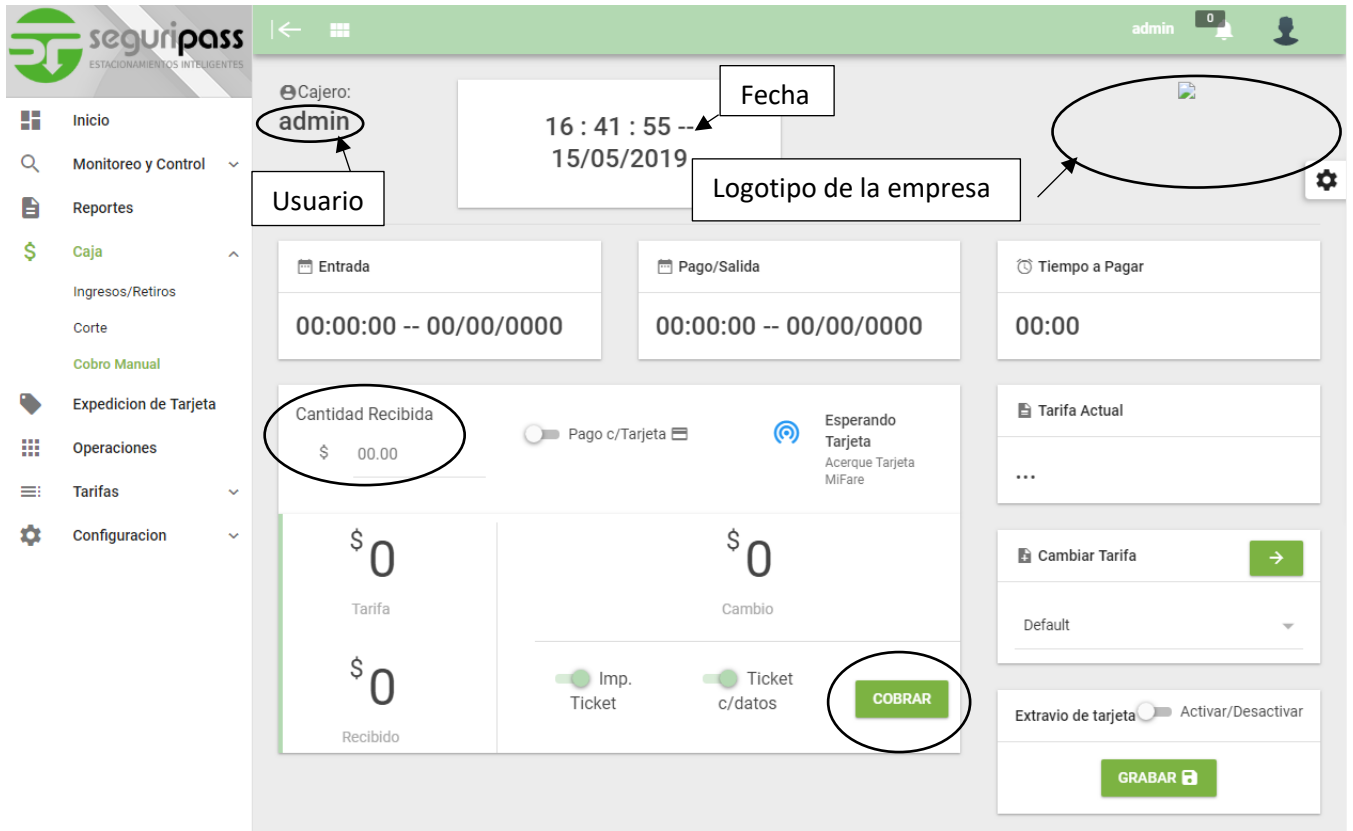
seguripass
ESTACIONAMIENTOS INTELIGENTES

Inicio
Monitoreo y Control
Reportes
Caja
Ingresos/Retiros
Corte
Cobro Manual
Expedicion de Tarjeta
Operaciones
Tarifas
Configuracion

admin
0

Cajero:
admin
Usuario

16 : 41 : 55 --
15/05/2019
Fecha

Logotipo de la empresa

Entrada
00:00:00 -- 00/00/0000

Pago/Salida
00:00:00 -- 00/00/0000

Tiempo a Pagar
00:00

Cantidad Recibida
$ 00.00

Pago c/Tarjeta

Esperando Tarjeta
Acerque Tarjeta MiFare

Tarifa Actual
...

$0
Tarifa

$0
Cambio

$0
Recibido

Imp. Ticket

Ticket c/datos

COBRAR

Cambiar Tarifa

Default

Extravio de tarjeta
Activar/Desactivar

GRABAR